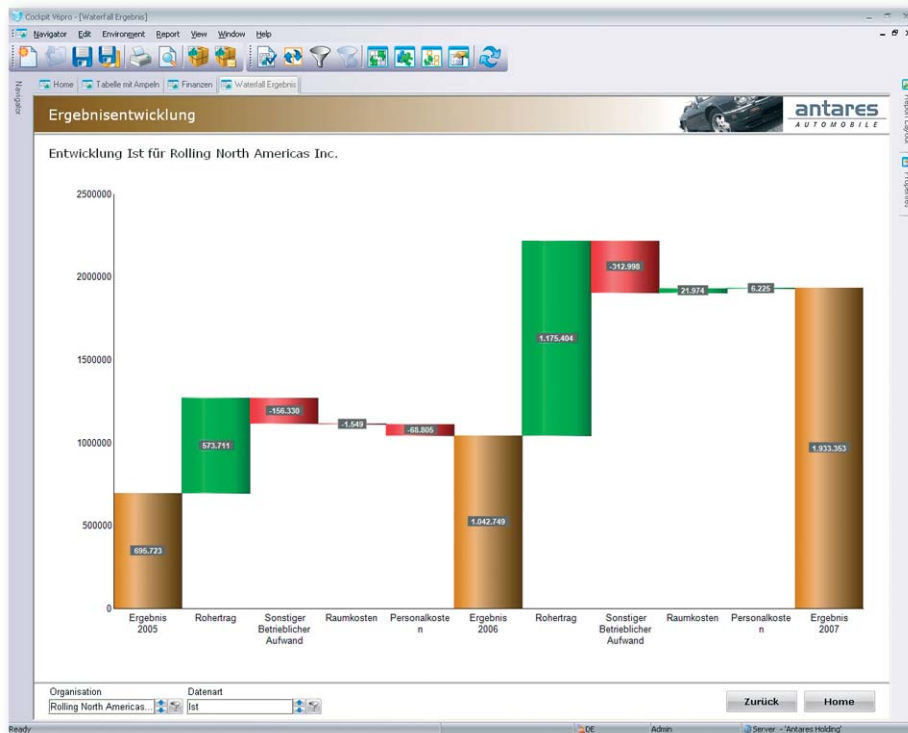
Cockpit Vispro - [Waterfall Ergebnis]

Navigator Edit Environment Report View Window Help

Navigator

Home | Tabelle mit Ampeln | Finanzen | Waterfall Ergebnis

Ergebnisentwicklung

antares
AUTOMOBILE

Entwicklung Ist für Rolling North Americas Inc.

2500000
2000000
1500000
1000000
500000
0

695.723
573.711
-156.330
-1.549
-68.805
1.042.749
1.175.404
-312.998
21.974
6.225
1.933.353

Ergebnis 2005
Rohertrag
Sonstiger Betrieblicher Aufwand
Raumkosten
Personalkosten
Ergebnis 2006
Rohertrag
Sonstiger Betrieblicher Aufwand
Raumkosten
Personalkosten
Ergebnis 2007

Organisation
Rolling North Americas...
Datenart
Ist

Zurück
Home

Ready
DE
Admin
Server - 'Antares Holding'

Report Layout
Properties